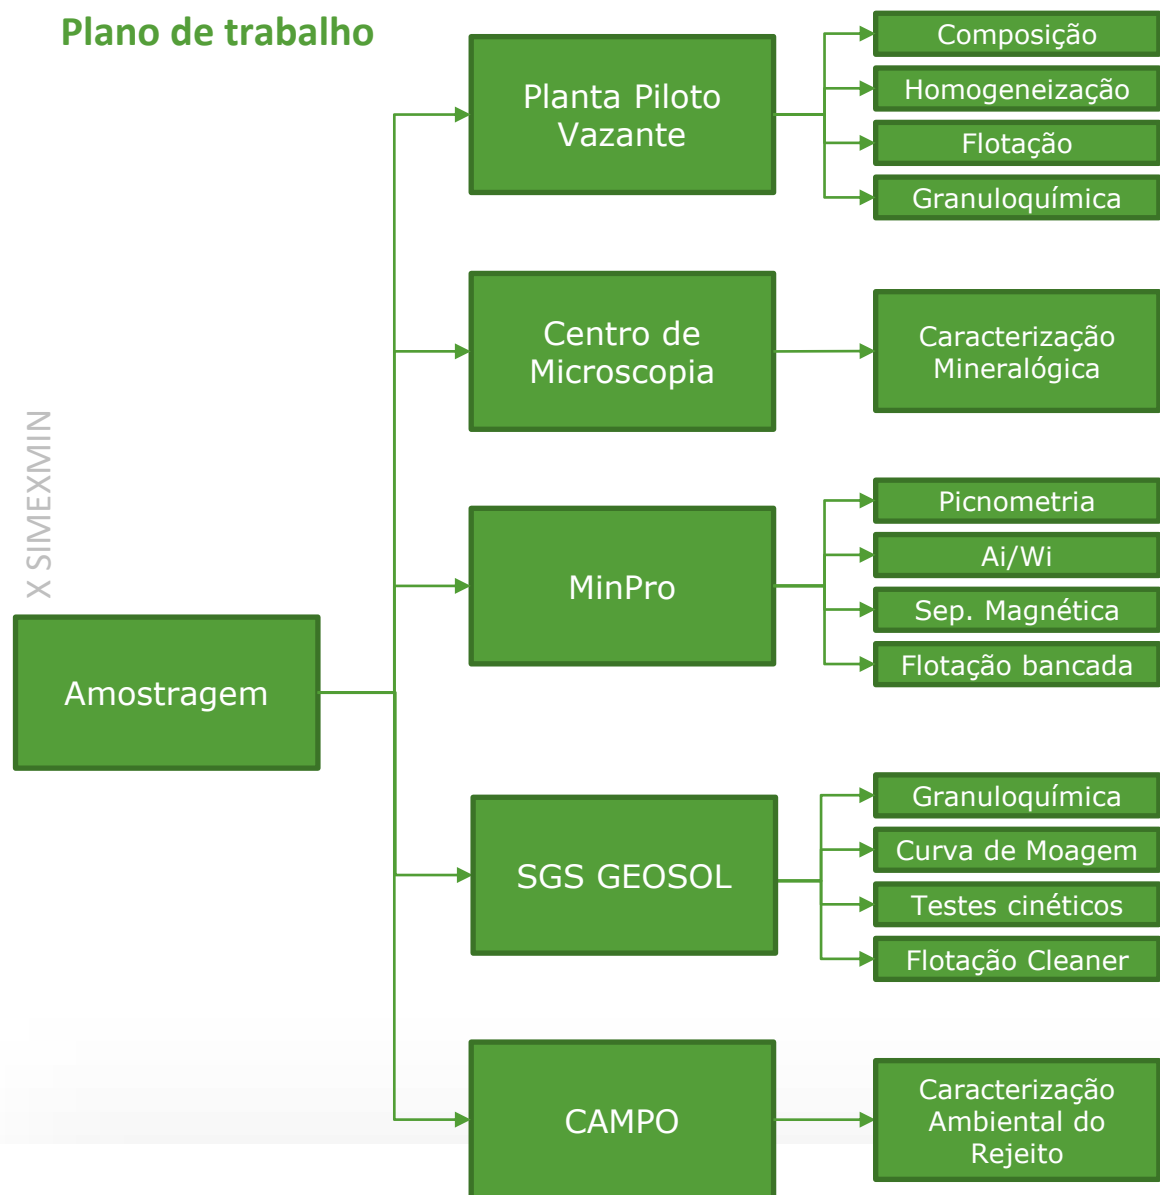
Plano de trabalho

X SIMEXMIN

Amostragem

Planta Piloto Vazante

Composição

Homogeneização

Flotação

Granuloquímica

Centro de Microscopia

Caracterização Mineralógica

MinPro

Picnometria

Ai/Wi

Sep. Magnética

Flotação bancada

SGS GEOSOL

Granuloquímica

Curva de Moagem

Testes cinéticos

Flotação Cleaner

CAMPO

Caracterização Ambiental do Rejeito